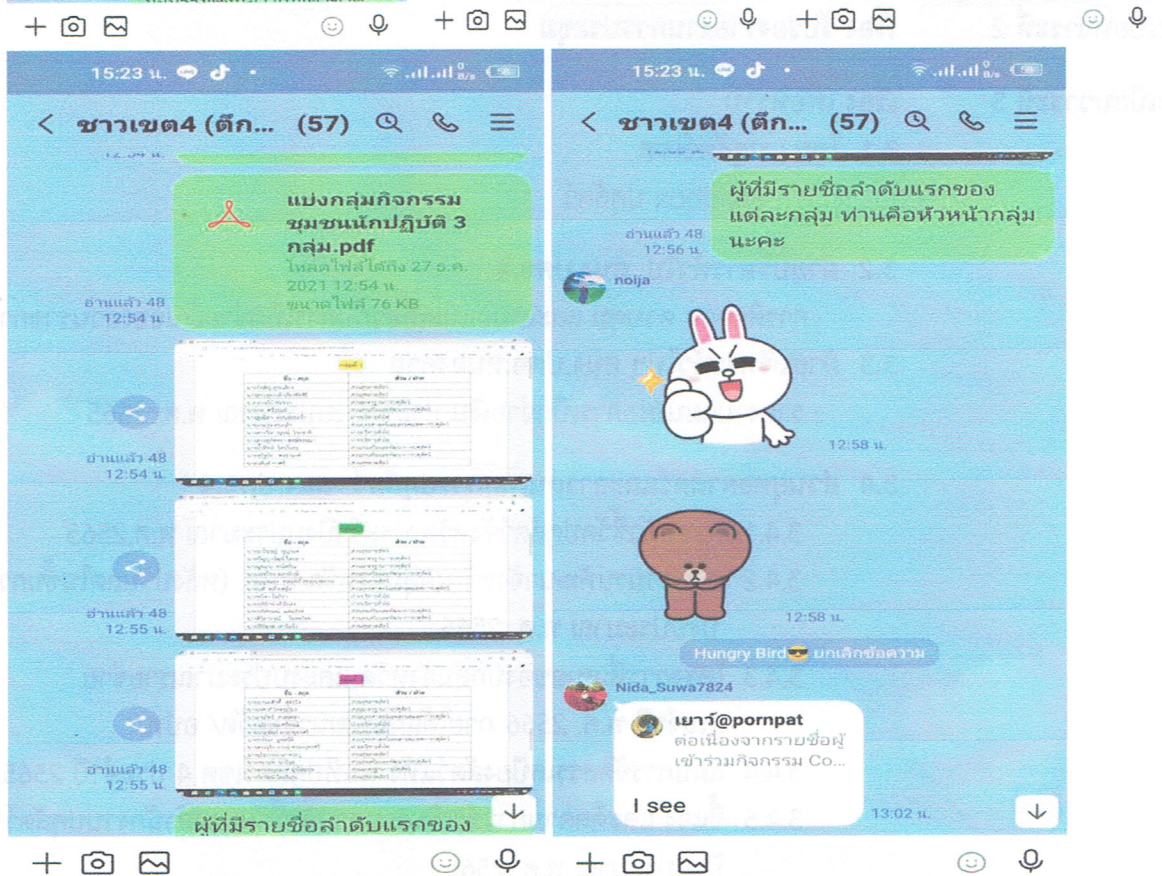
15:23 น.

< ชาวเขต4 (ตึก... (57)

12:54 น.

แบ่งกลุ่มกิจกรรมชุมชนนักปฏิบัติ 3 กลุ่ม.pdf
โหลดไฟล์ได้ถึง 27 ธ.ค. 2021 12:54 น.
ขนาดไฟล์ 76 KB

อ่านแล้ว 48
12:54 น.

อ่านแล้ว 48
12:54 น.

อ่านแล้ว 48
12:55 น.

อ่านแล้ว 48
12:55 น.

ผู้ที่มีรายชื่อลำดับแรกของ

15:23 น.

< ชาวเขต4 (ตึก... (57)

ผู้ที่มีรายชื่อลำดับแรกของแต่ละกลุ่ม ท่านคือหัวหน้ากลุ่มนะคะ

อ่านแล้ว 48
12:56 น.

noija

12:58 น.

12:58 น.

Hungry Bird😎 ยกเลิกข้อความ

Nida_Suwa7824

เยาว์@pornpat
ต่อเนื่องจากรายชื่อผู้เข้าร่วมกิจกรรม Co...

I see

13:02 น.